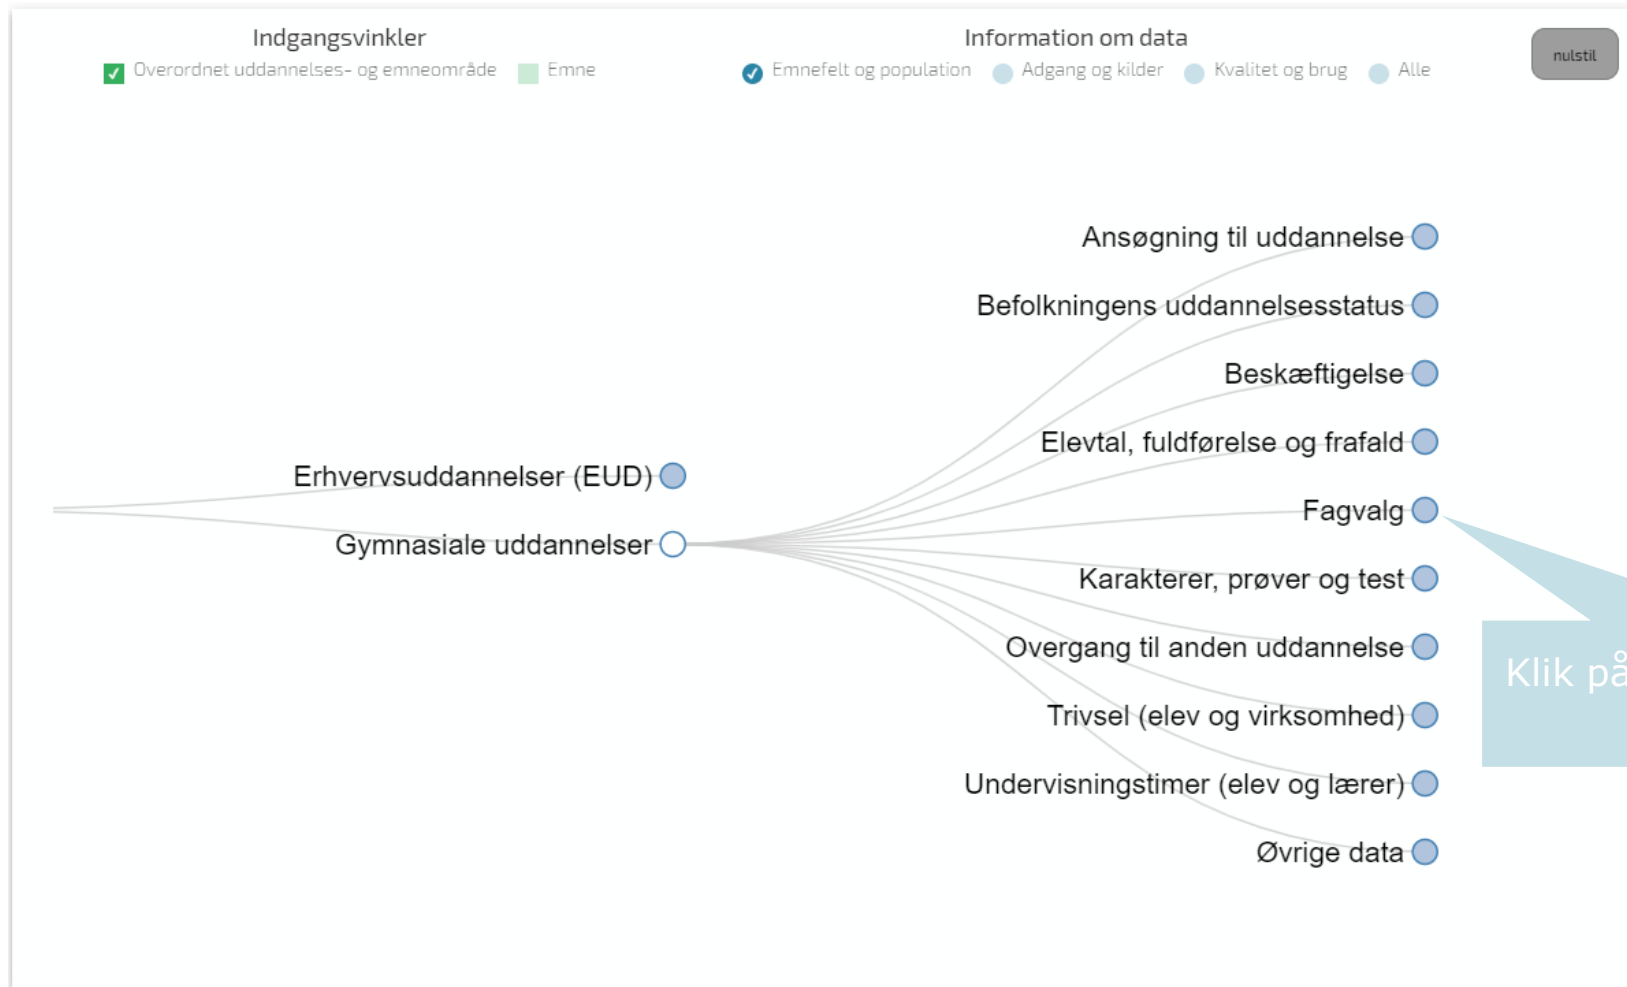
Indgangsvinkler
Overordnet uddannelses- og emneområde
Emne

Information om data
Emnefelt og population
Adgang og kilder
Kvalitet og brug
Alle

nulstil

Erhvervsuddannelser (EUD)
Gymnasiale uddannelser

Ansøgning til uddannelse
Befolkningens uddannelsesstatus
Beskæftigelse
Elevtal, fuldførelse og frafald
Fagvalg
Karakterer, prøver og test
Overgang til anden uddannelse
Trivsel (elev og virksomhed)
Undervisningstimer (elev og lærer)
Øvrige data

Klik på